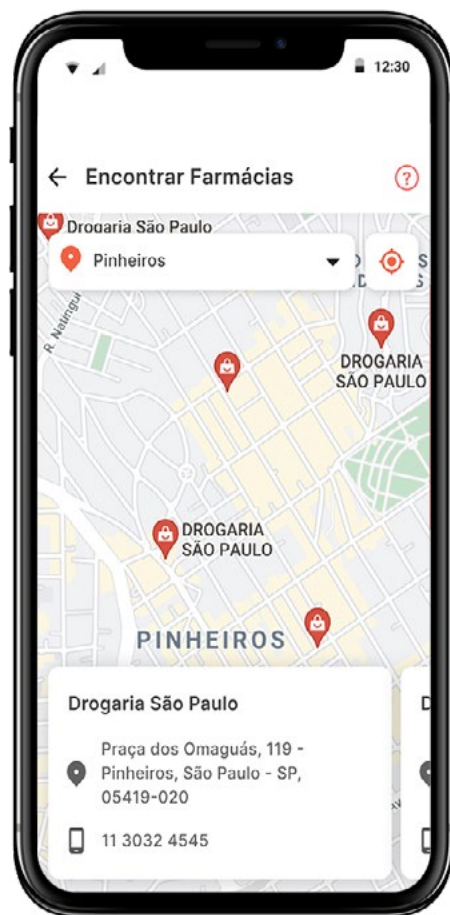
12:30

Encontrar Farmácias

?

Drogaria São Paulo

Pinheiros

R. Natingui

DROGARIA SÃO PAULO

DROGARIA SÃO PAULO

PINHEIROS

Drogaria São Paulo

Praça dos Omaguás, 119 - Pinheiros, São Paulo - SP, 05419-020

11 3032 4545